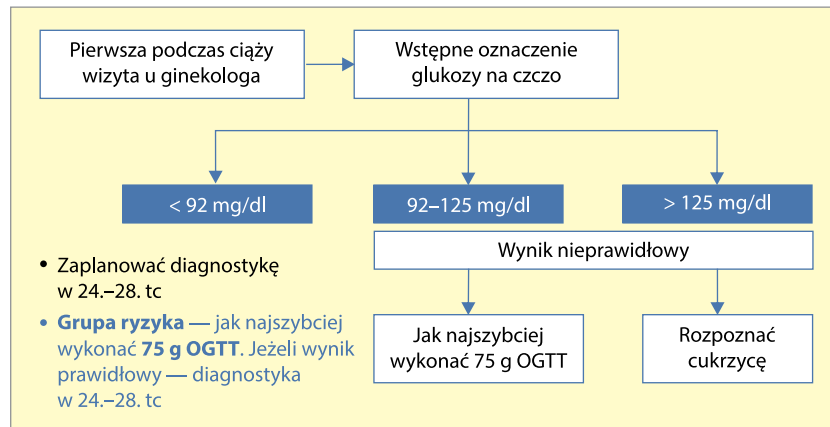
Pierwsza podczas ciąży wizyta u ginekologa

Wstępne oznaczenie glukozy na czczo

< 92 mg/dl

92–125 mg/dl

> 125 mg/dl

Wynik nieprawidłowy

• Zaplanować diagnostykę w 24.–28. tc

• **Grupa ryzyka** — jak najszybciej wykonać **75 g OGTT**. Jeżeli wynik prawidłowy — diagnostyka w 24.–28. tc

Jak najszybciej wykonać 75 g OGTT

Rozpoznać cukrzycę